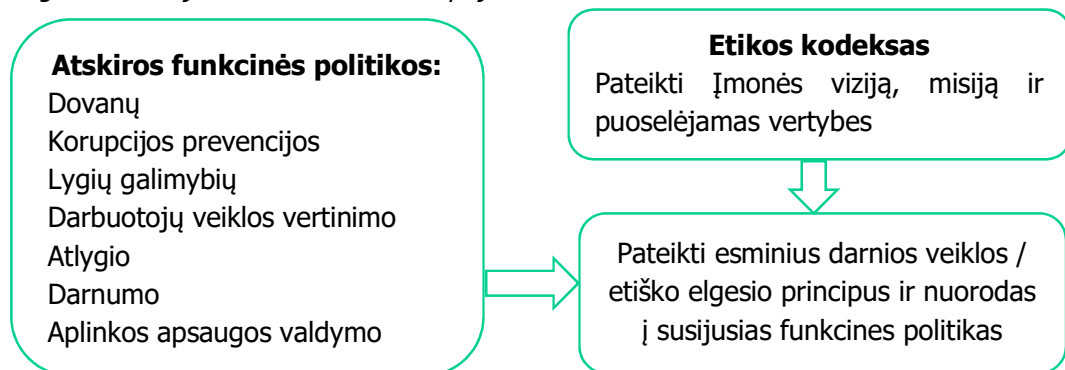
Atskiros funkcinės politikos:
Dovanų
Korupcijos prevencijos
Lygių galimybių
Darbuotojų veiklos vertinimo
Atlygio
Darnumo
Aplinkos apsaugos valdymo

Etikos kodeksas
Pateikti Įmonės viziją, misiją ir puoselėjamas vertybes

Pateikti esminius darnios veiklos / etiško elgesio principus ir nuorodas į susijusias funkcines politikas